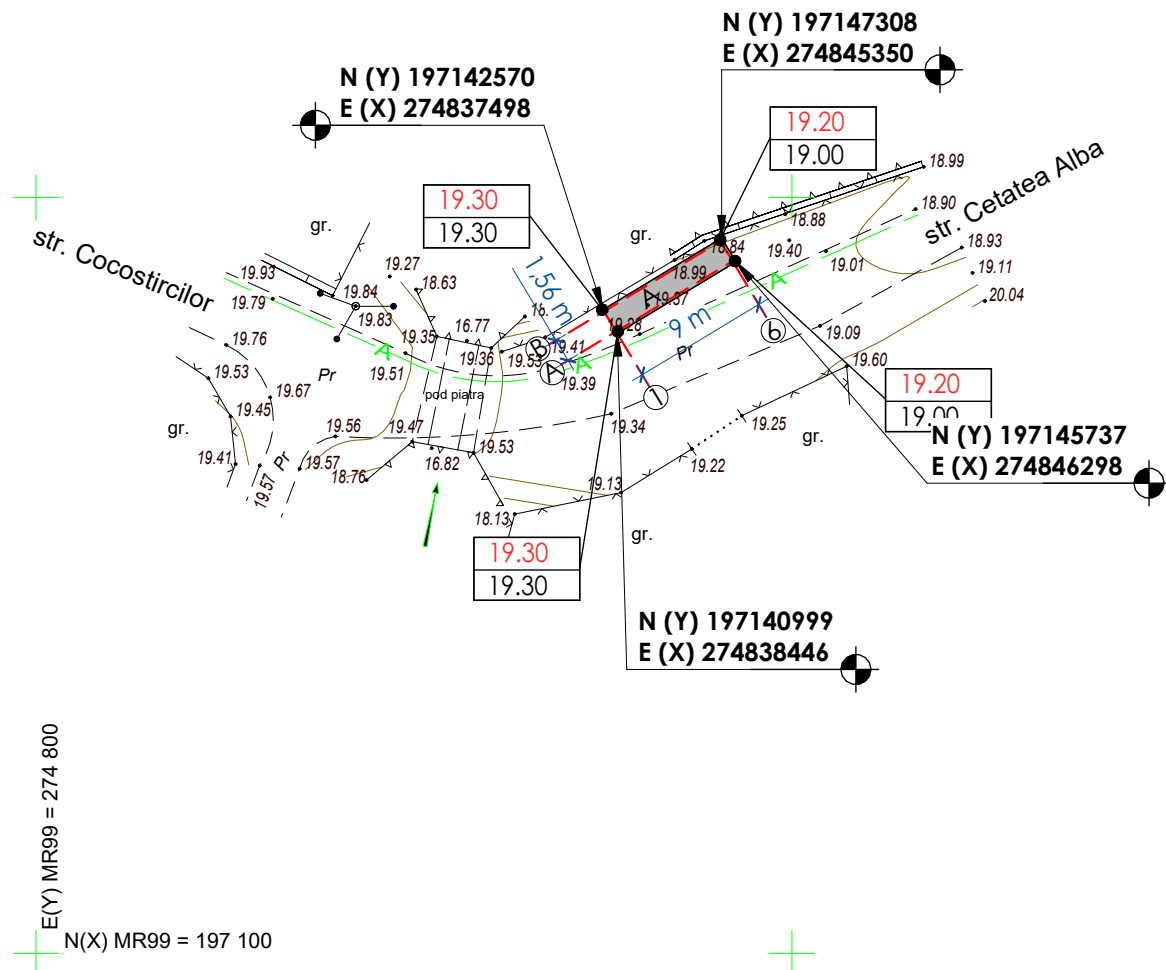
N (Y) 197147308
E (X) 274845350

N (Y) 197142570
E (X) 274837498

19.20
19.00

19.30
19.30

str. Cetatea Alba

str. Cocostircilor

gr.

1.56 m

9 m

A

A

A

B

1

6

Pr

Pr

Pr

pod piatra

19.93
19.79
19.76
19.53
19.45
19.41
19.57
19.84
19.83
19.27
18.63
19.35
16.77
19.36
19.51
19.67
19.56
19.47
19.57
18.76
16.82
19.53
19.55
19.41
19.39
19.28
18.99
19.37
18.84
18.88
18.99
18.90
19.40
19.01
18.93
19.11
20.04
19.09
19.60
19.34
19.25
19.22
19.13
18.13

gr.
gr.
gr.
gr.

19.20
19.00

N (Y) 197145737
E (X) 274846298

19.30
19.30

N (Y) 197140999
E (X) 274838446

E(Y) MR99 = 274 800

N(X) MR99 = 197 100